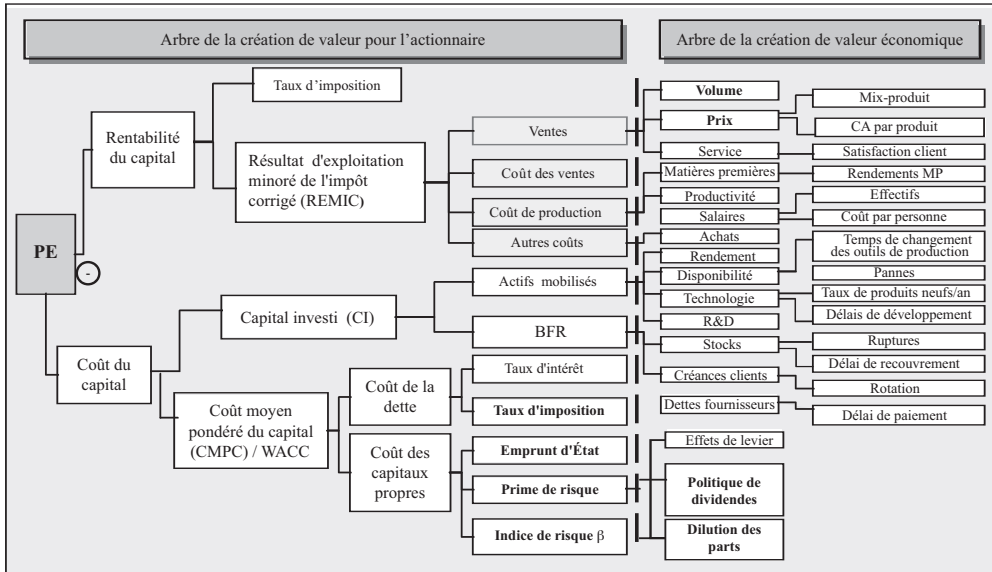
Arbre de la création de valeur pour l'actionnaire

Arbre de la création de valeur économique

Taux d'imposition

Rentabilité du capital

Résultat d'exploitation minoré de l'impôt corrigé (REMIC)

Ventes

Coût des ventes

Coût de production

Autres coûts

Volume

Prix

Mix-produit

CA par produit

Service

Satisfaction client

Matières premières

Rendements MP

Productivité

Effectifs

Salaires

Coût par personne

Achats

Rendement

Temps de changement des outils de production

Disponibilité

Pannes

Technologie

Taux de produits neufs/an

Délais de développement

R&D

PE

-

Capital investi (CI)

Actifs mobilisés

BFR

Stocks

Ruptures

Délai de recouvrement

Créances clients

Rotation

Coût du capital

Coût moyen pondéré du capital (CMPC) / WACC

Coût de la dette

Taux d'intérêt

Taux d'imposition

Dettes fournisseurs

Délai de paiement

Coût des capitaux propres

Emprunt d'État

Prime de risque

Indice de risque $\beta$

Effets de levier

Politique de dividendes

Dilution des parts